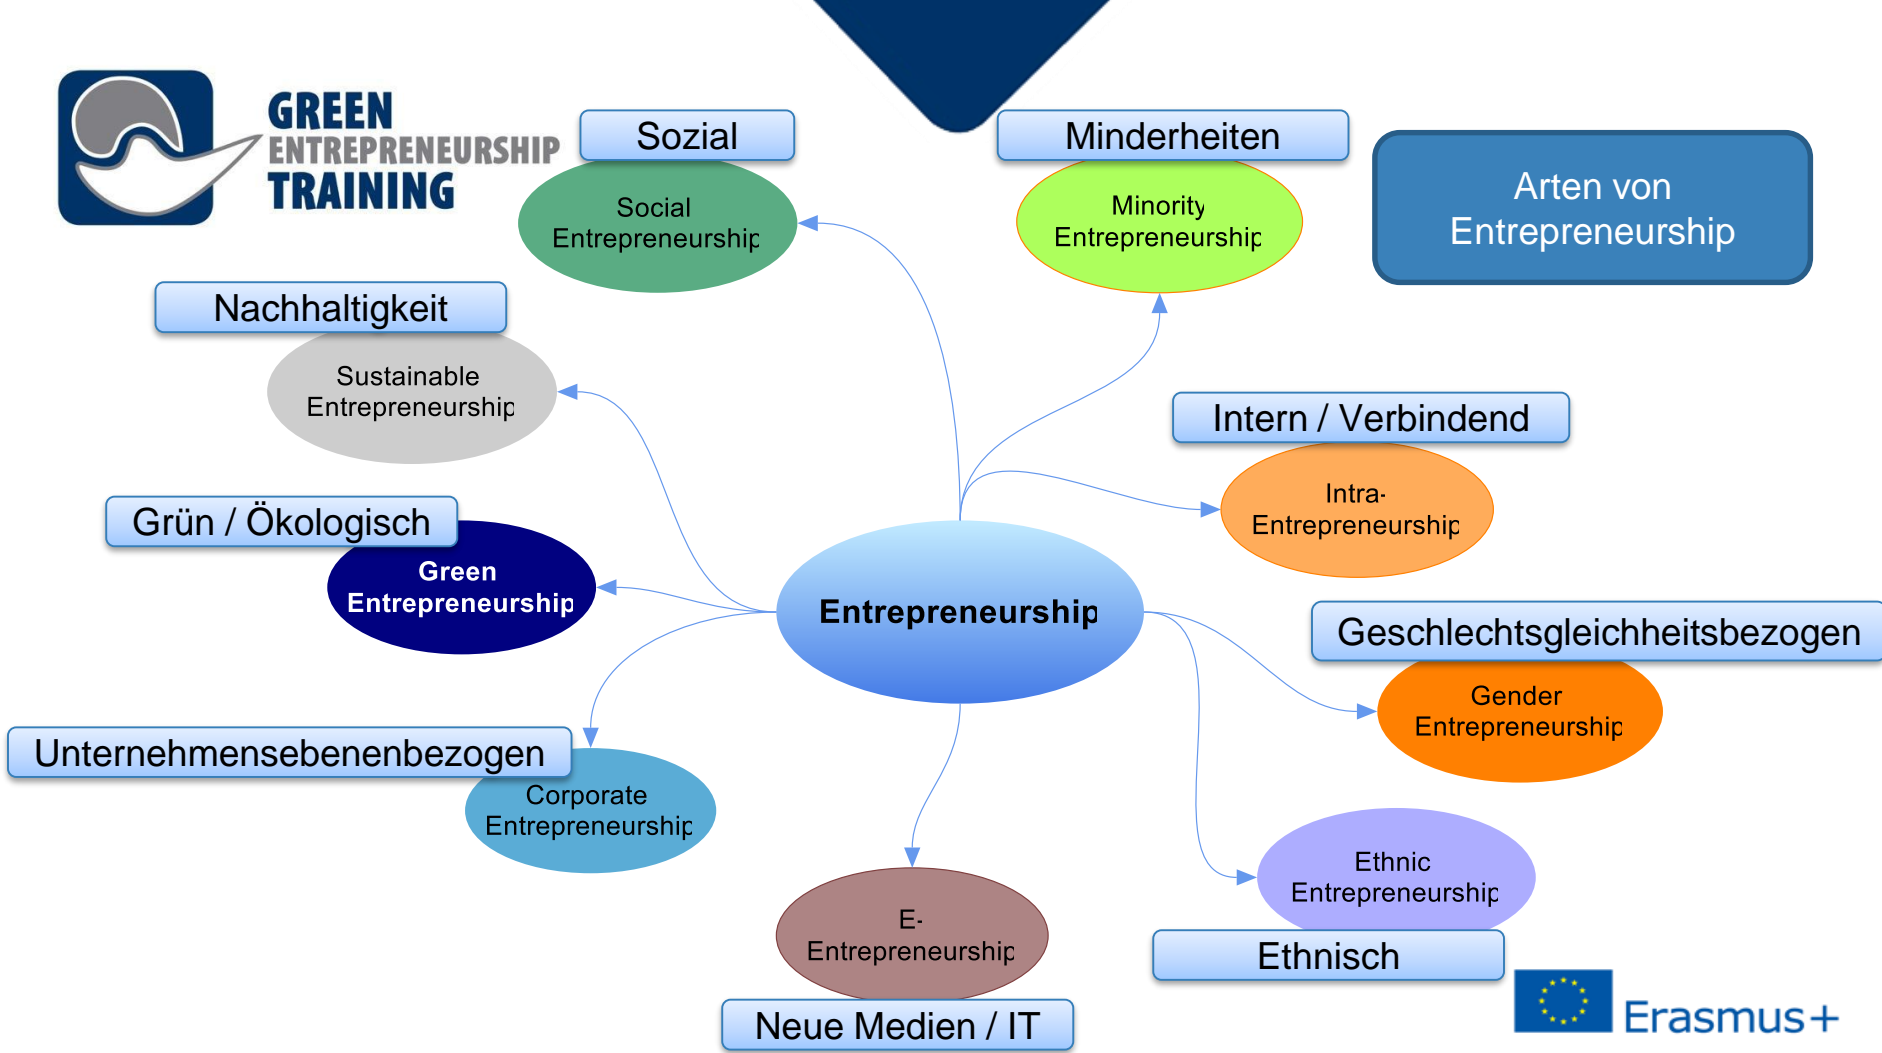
GREEN ENTREPRENEURSHIP TRAINING

Sozial
Social Entrepreneurship

Minderheiten
Minority Entrepreneurship

Arten von Entrepreneurship

Nachhaltigkeit
Sustainable Entrepreneurship

Intern / Verbindend
Intra-Entrepreneurship

Grün / Ökologisch
Green Entrepreneurship

Entrepreneurship

Geschlechtsgleichheitsbezogen
Gender Entrepreneurship

Unternehmensebenenbezogen
Corporate Entrepreneurship

Ethnic Entrepreneurship
Ethnisch

E-Entrepreneurship
Neue Medien / IT

Erasmus+